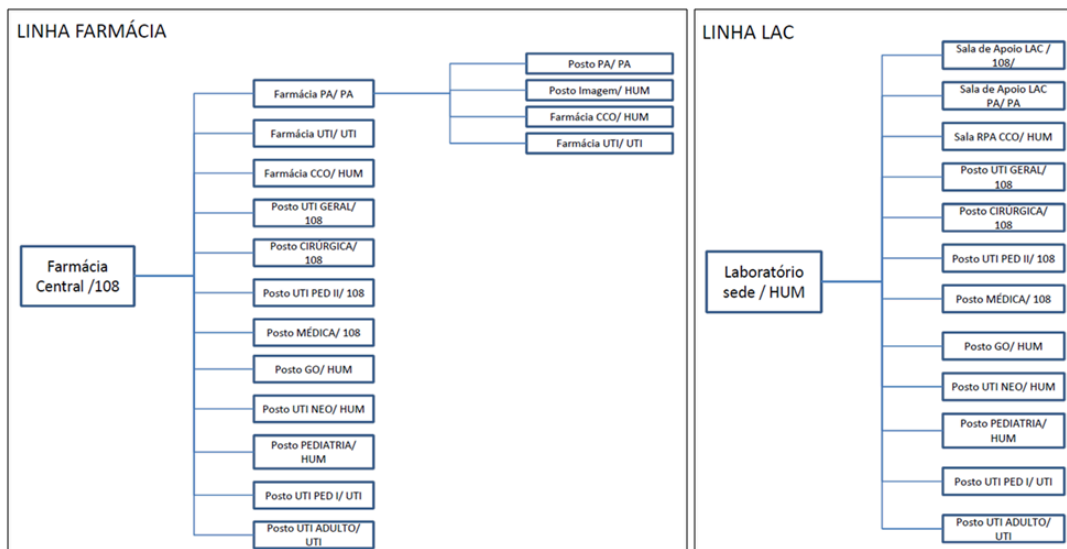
LINHA FARMÁCIA

Farmácia Central /108

Farmácia PA/ PA

Posto PA/ PA

Posto Imagem/ HUM

Farmácia CCO/ HUM

Farmácia UTI/ UTI

Farmácia UTI/ UTI

Farmácia CCO/ HUM

Posto UTI GERAL/ 108

Posto CIRÚRGICA/ 108

Posto UTI PED II/ 108

Posto MÉDICA/ 108

Posto GO/ HUM

Posto UTI NEO/ HUM

Posto PEDIATRIA/ HUM

Posto UTI PED I/ UTI

Posto UTI ADULTO/ UTI

LINHA LAC

Laboratório sede / HUM

Sala de Apoio LAC / 108/

Sala de Apoio LAC PA/ PA

Sala RPA CCO/ HUM

Posto UTI GERAL/ 108

Posto CIRÚRGICA/ 108

Posto UTI PED II/ 108

Posto MÉDICA/ 108

Posto GO/ HUM

Posto UTI NEO/ HUM

Posto PEDIATRIA/ HUM

Posto UTI PED I/ UTI

Posto UTI ADULTO/ UTI